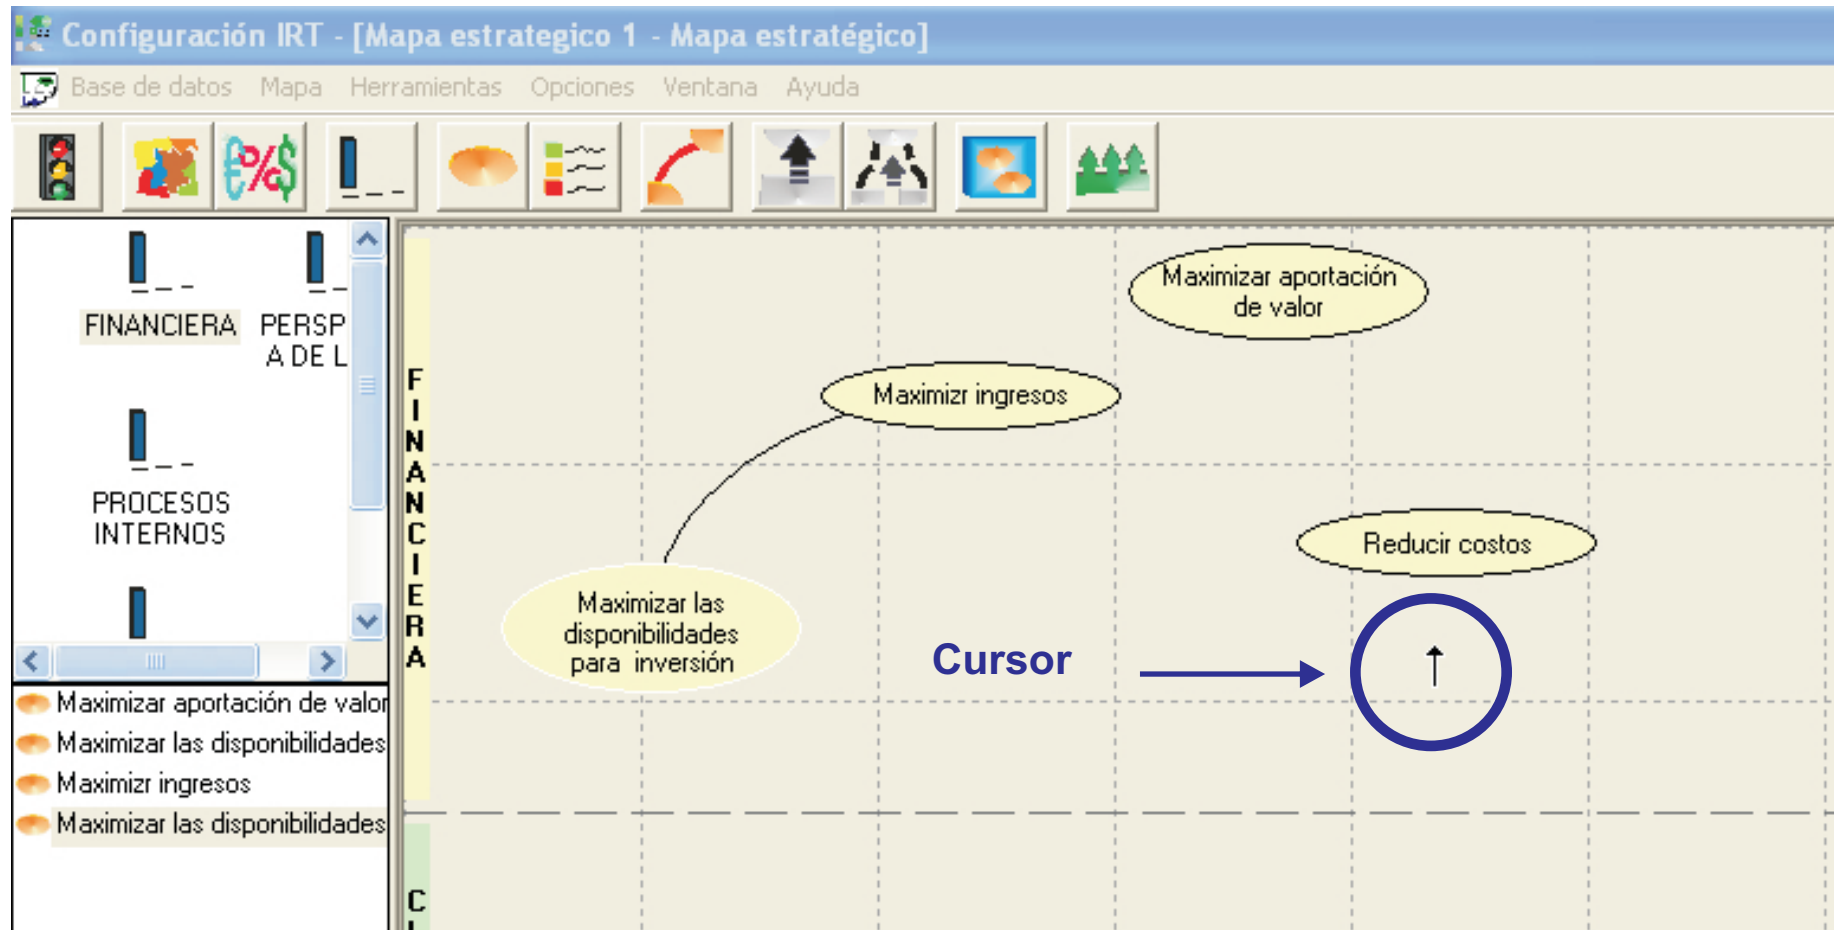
Configuración IRT - [Mapa estrategico 1 - Mapa estratégico]

Base de datos Mapa Herramientas Opciones Ventana Ayuda

FINANCIERA

PERSP A DE L

PROCESOS INTERNOS

Maximizar aportación de valor
Maximizar las disponibilidades
Maximizr ingresos
Maximizar las disponibilidades

FINANCIERA

Maximizar aportación de valor

Maximizr ingresos

Reducir costos

Maximizar las disponibilidades para inversión

Cursor

C